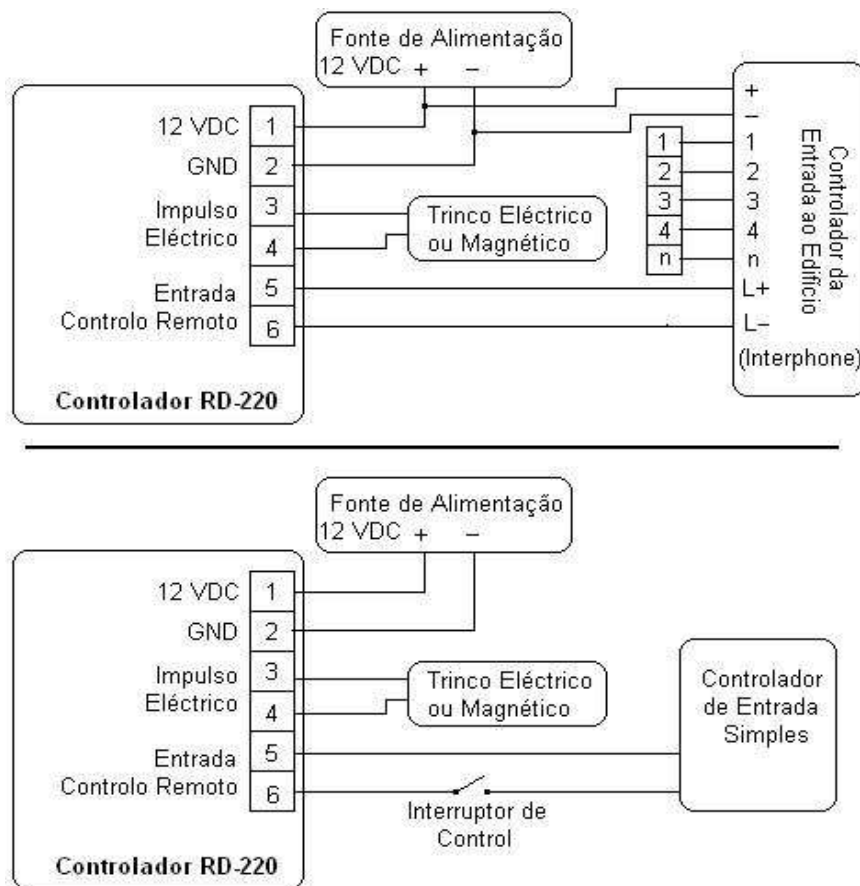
Fonte de Alimentação
12 VDC + –

12 VDC 1
GND 2
Impulso Eléctrico 3
4
Entrada Controlo Remoto 5
6

Controlador RD-220

Trinco Eléctrico ou Magnético

1
2
3
4
n

+
–
1
2
3
4
n
L+
L–

Controlador da Entrada ao Edifício

(Interphone)

Fonte de Alimentação
12 VDC + –

12 VDC 1
GND 2
Impulso Eléctrico 3
4
Entrada Controlo Remoto 5
6

Controlador RD-220

Trinco Eléctrico ou Magnético

Controlador de Entrada Simples

Interruptor de Control